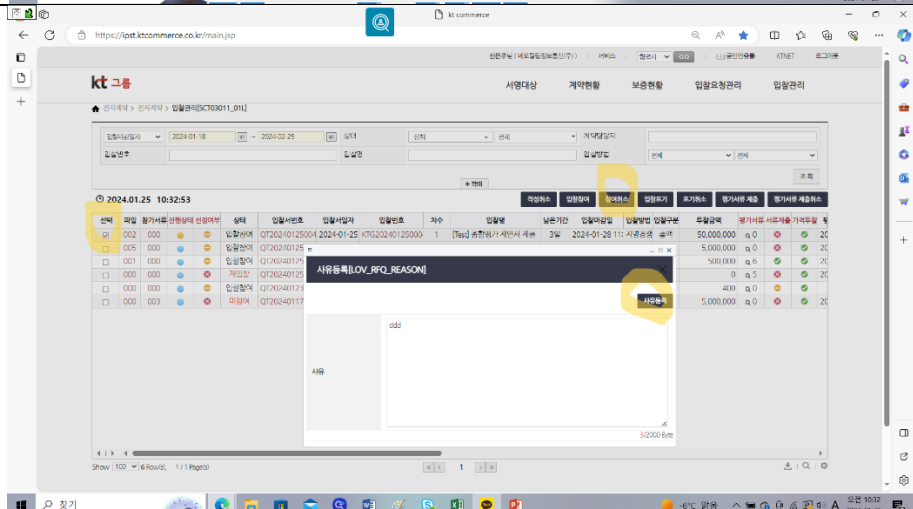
kt commerce

https://ipst.ktcommerce.co.kr/main.jsp

신은주님 (네오컴정보통신(주)) 서비스 협력사 GO 공인인증툴 KTNET 로그아웃

kt 그룹

서명대상 계약현황 보증현황 입찰요청관리 입찰관리

전자계약 > 전자계약 > 입찰관리[SCT03011_01L]

입찰시작일시 2024-01-18 ~ 2024-02-25 상태 전체 전체 계약담당자

입찰번호 입찰명 입찰방법 전체 전체

+ 펼치기

조회

2024.01.25 10:32:53

작성취소 입찰참여 참여취소 입찰포기 유기취소 평가서류 제출 평가서류 제출취소

| 선택 | 파일 | 참가서류 | 진행상태 | 선정여부 | 상태 | 입찰서번호 | 입찰서일자 | 입찰번호 | 차수 | 입찰명 | 남은기간 | 입찰마감일 | 입찰방법 | 입찰구분 | 투찰금액 | 평가서류 | 서류제출 | 가격투찰 |
|---|---|---|---|---|---|---|---|---|---|---|---|---|---|---|---|---|---|---|
| ☑ | 002 | 000 | | | 입찰참여 | QT20240125004 | 2024-01-25 | KTG20240125000 | 1 | [Test] 종합평가 제안서 제출 | 3일 | 2024-01-28 11: | 지명경쟁 | 총액 | 50,000,000 | 0 | | |
| ☐ | 005 | 000 | | | 입찰참여 | QT20240125 | | | | | | | | | 5,000,000 | 0 | | |
| ☐ | 001 | 000 | | | 입찰참여 | QT20240125 | | | | | | | | | 500,000 | 6 | | |
| ☐ | 000 | 000 | | | 개찰완료 | QT20240125 | | | | | | | | | 0 | 5 | | |
| ☐ | 000 | 000 | | | 입찰참여 | QT20240123 | | | | | | | | | 400 | 0 | | |
| ☐ | 000 | 003 | | | 미참여 | QT20240117 | | | | | | | | | 5,000,000 | 0 | | |

사유등록[LOV_RFQ_REASON]

사유등록

사유 ddd

3/2000 Byte

Show 100 6 Row(s), 1 / 1 Page(s) 1

찾기

-6°C 맑음 오전 10:12